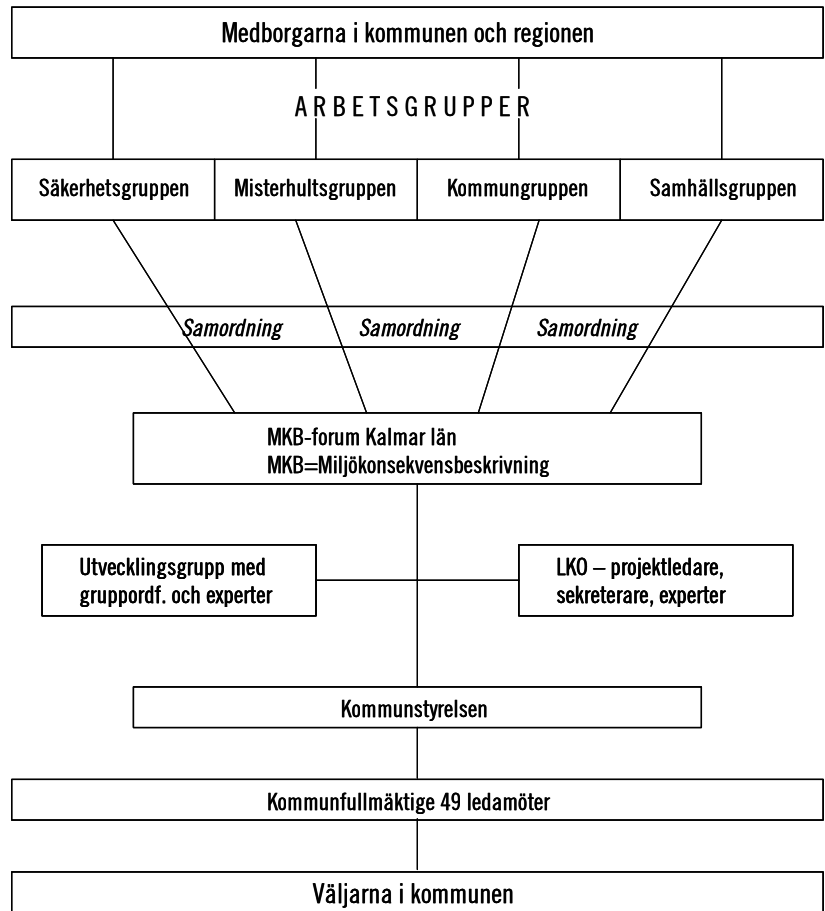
Medborgarna i kommunen och regionen

ARBETSGRUPPER

Säkerhetsgruppen

Misterhultsgruppen

Kommungruppen

Samhällsgruppen

Samordning

Samordning

Samordning

MKB-forum Kalmar län
MKB=Miljökonsekvensbeskrivning

Utvecklingsgrupp med gruppordf. och experter

LKO – projektledare, sekreterare, experter

Kommunstyrelsen

Kommunfullmäktige 49 ledamöter

Väljarna i kommunen